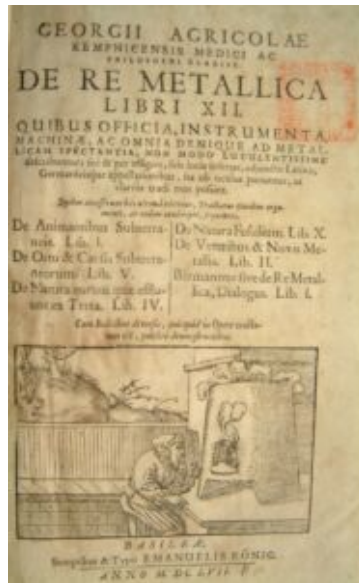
GEORGII AGRICOLAE KEMPNICENSIS MEDICI AC PHILOSOPHI CLARISS.

DE RE METALLICA LIBRI XII.

QUIBUS OFFICIA, INSTRUMENTA, MACHINAE, AC OMNIA DENIQUE AD METALLICAM SPECTANTIA, NON MODO LUCULENTISSIME describuntur, sed et per effigies, suis locis insertas, adjunctis Latinis, Germanicisque appellationibus, ita ob oculos ponuntur, ut clarius tradi non possint.

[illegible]

De Animantibus Subterraneis. Lib. I.

De Ortu & Causis Subterraneorum Lib. V.

De Natura eorum quae effluunt ex Terra. Lib. IV.

De Natura Fossilium. Lib. X.

De Veteribus & Novis Metallis. Lib. II.

Bermannus sive de Re Metallica, Dialogus. Lib. I.

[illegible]

BASILEAE,
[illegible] EMANUELIS KÖNIG.
ANNO M. DC. LVII.